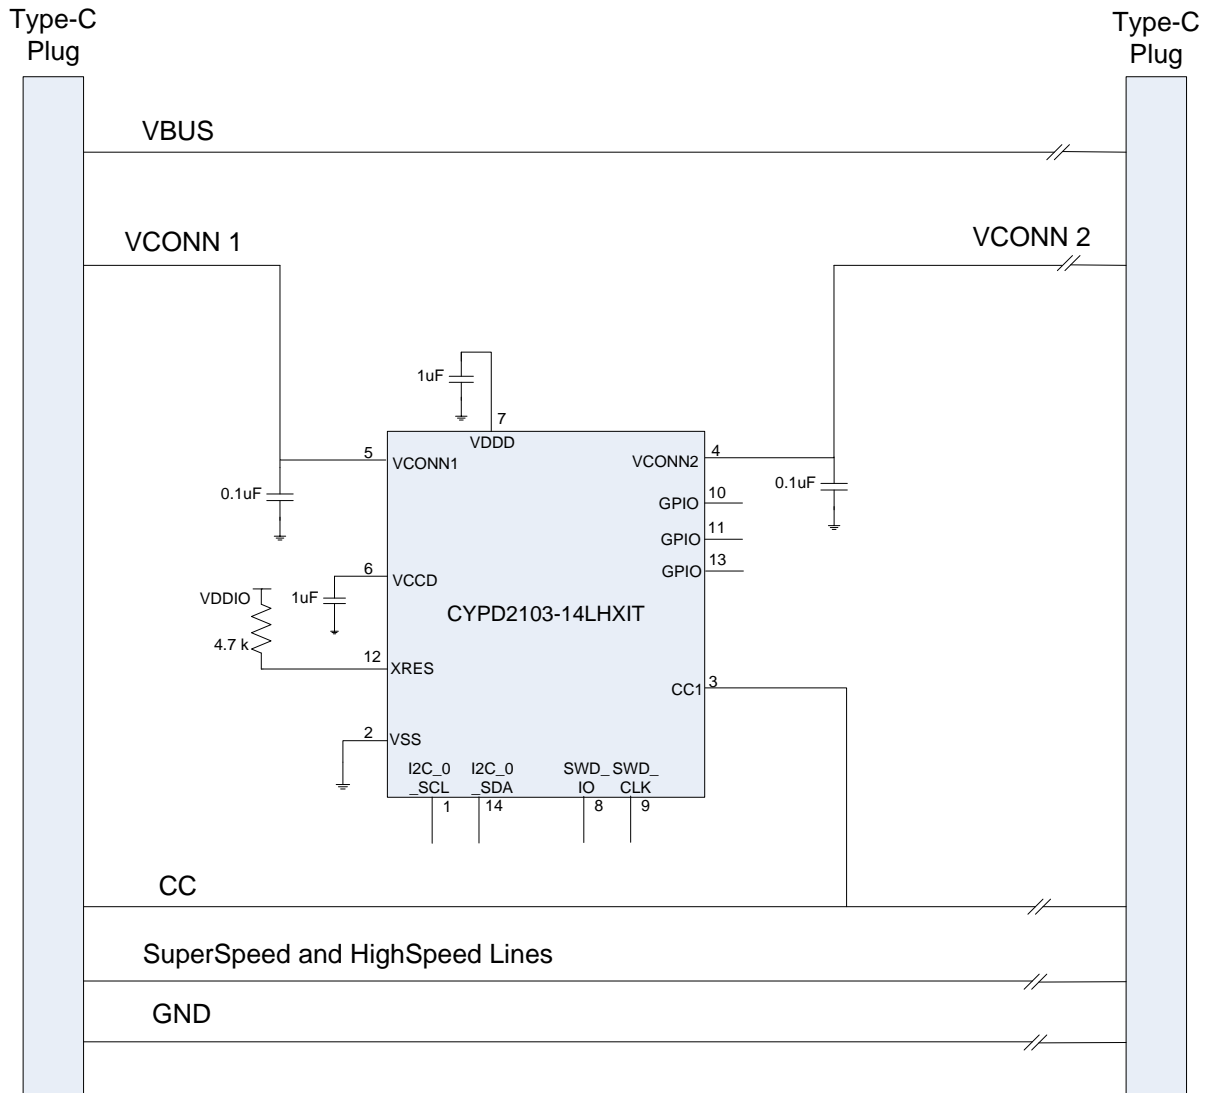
Type-C Plug

Type-C Plug

VBUS

VCONN 1

VCONN 2

1uF

7

VDDD

5

VCONN1

VCONN2

4

0.1uF

0.1uF

GPIO

10

GPIO

11

GPIO

13

6

VCCD

VDDIO

1uF

CYPD2103-14LHXIT

4.7 k

12

XRES

CC1

3

2

VSS

I2C_0 _SCL

1

I2C_0 _SDA

14

SWD_ IO

8

SWD_ CLK

9

CC

SuperSpeed and HighSpeed Lines

GND